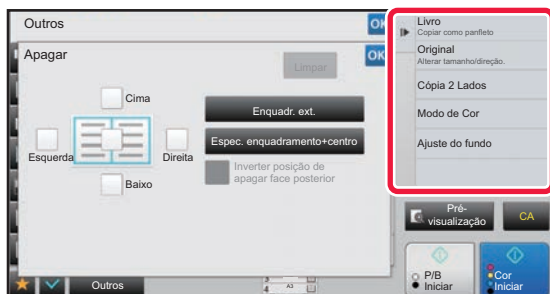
Outros

OK

Apagar

OK

Limpar

Cima

Enquadr. ext.

Esquerda

Direita

Espec. enquadramento+centro

Inverter posição de apagar face posterior

Baixo

Livro
Copiar como panfleto

Original
Alterar tamanho/direção.

Cópia 2 Lados

Modo de Cor

Ajuste do fundo

Prévisualização

CA

P/B Iniciar

Cor Iniciar

Outros

A3